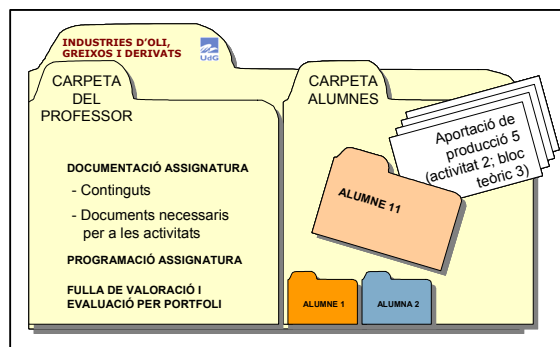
INDUSTRIES D'OLI, GREIXOS I DERIVATS

UdG

CARPETA DEL PROFESSOR

DOCUMENTACIÓ ASSIGNATURA

- Continguts

- Documents necessaris per a les activitats

PROGRAMACIÓ ASSIGNATURA

FULLA DE VALORACIÓ I EVALUACIÓ PER PORTFOLI

CARPETA ALUMNES

Aportació de producció 5 (activitat 2; bloc teòric 3)

ALUMNE 11

ALUMNE 1

ALUMNA 2